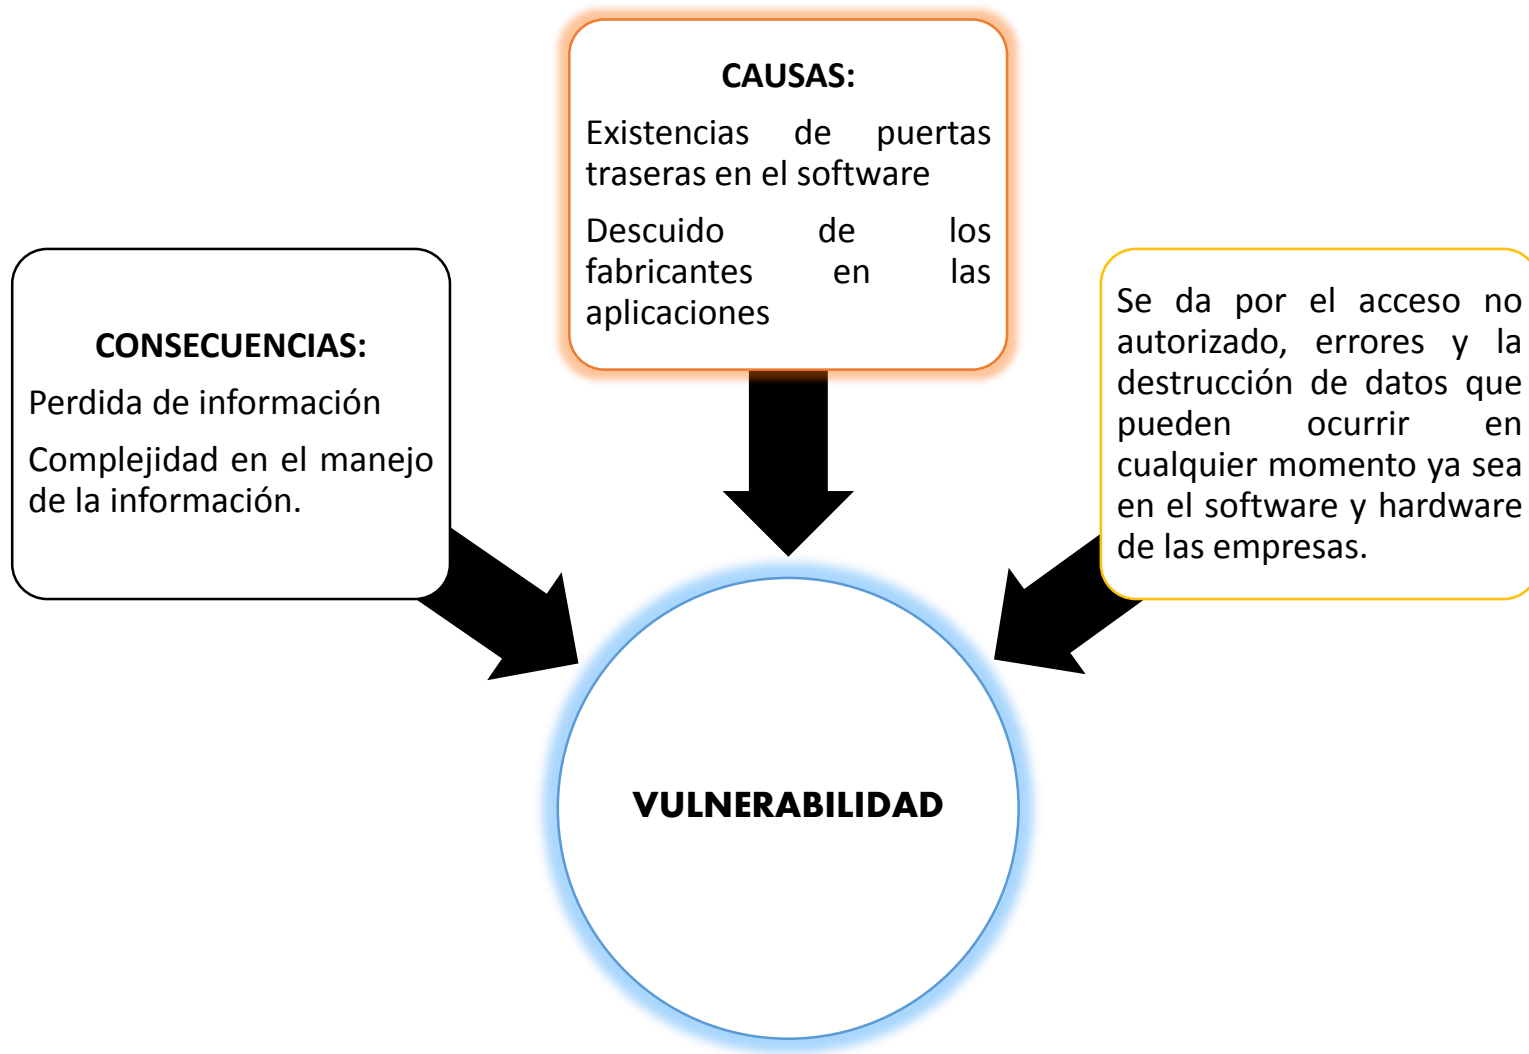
CAUSAS:

Existencias de puertas traseras en el software

Descuido de los fabricantes en las aplicaciones

CONSECUENCIAS:

Perdida de información

Complejidad en el manejo de la información.

Se da por el acceso no autorizado, errores y la destrucción de datos que pueden ocurrir en cualquier momento ya sea en el software y hardware de las empresas.

VULNERABILIDAD